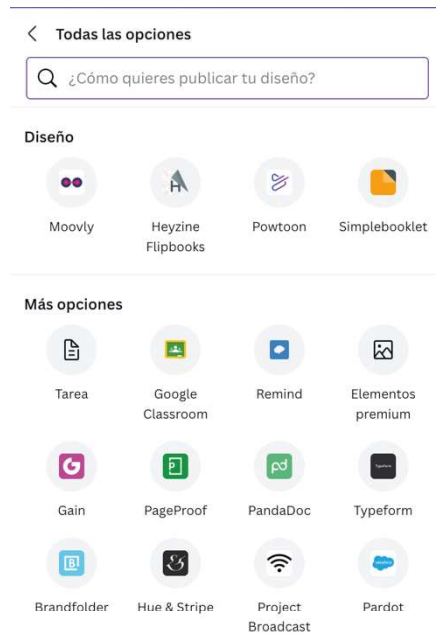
<

Todas las opciones

¿Cómo quieres publicar tu diseño?

Diseño

Moovly

Heyzine Flipbooks

Powtoon

Simplebooklet

Más opciones

Tarea

Google Classroom

Remind

Elementos premium

Gain

PageProof

PandaDoc

Typeform

Brandfolder

Hue & Stripe

Project Broadcast

Pardot